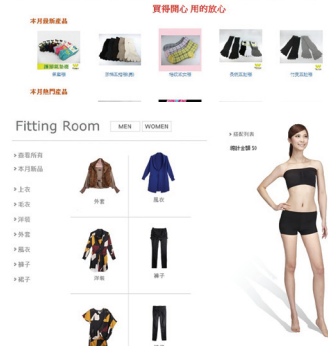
買得開心 用的放心

本月最新產品

環保低胸套

果凍襪

羽絨高短襪(黑)

格紋長款襪

長統高短襪

竹炭五趾襪

本月熱門產品

Fitting Room MEN WOMEN

›曾看所有

›本月新品

›上衣

›毛衣

›洋裝

›外套

›風衣

›褲子

›裙子

外套

風衣

洋裝

褲子

›搭配列表

總計金額 $0